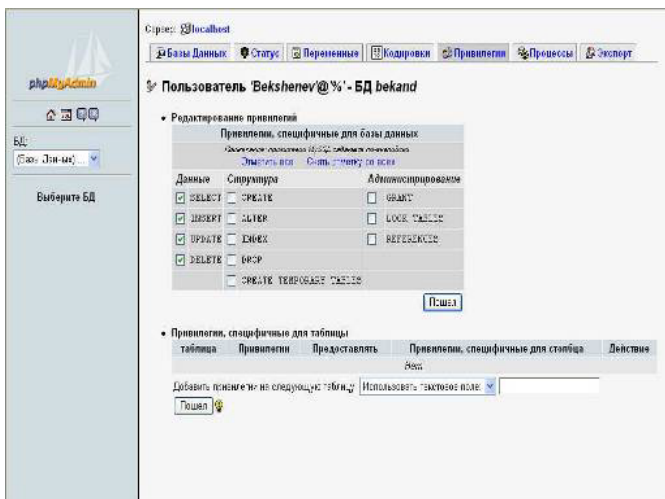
phpMyAdmin

БД:
(Базы Данных) ...

Выберите БД

Сервер: localhost

Базы Данных | Статус | Переменные | Кодировки | Привилегии | Процессы | Экспорт

Пользователь 'Bekshenev'@'%' - БД bekand

• Редактирование привилегий

Привилегии, специфичные для базы данных
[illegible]
Отметить все Снять отметку со всех

| Данные | Структура | Администрирование |
|---|---|---|
| SELECT | CREATE | GRANT |
| INSERT | ALTER | LOCK TABLES |
| UPDATE | INDEX | REFERENCES |
| DELETE | DROP | |
| | CREATE TEMPORARY TABLES | |

Пошел

• Привилегии, специфичные для таблицы

| таблица | Привилегии | Предоставлять | Привилегии, специфичные для столбца | Действие |
|---|---|---|---|---|
| | | Нет | | |

Добавить привилегии на следующую таблицу: Использовать текстовое поле:

Пошел